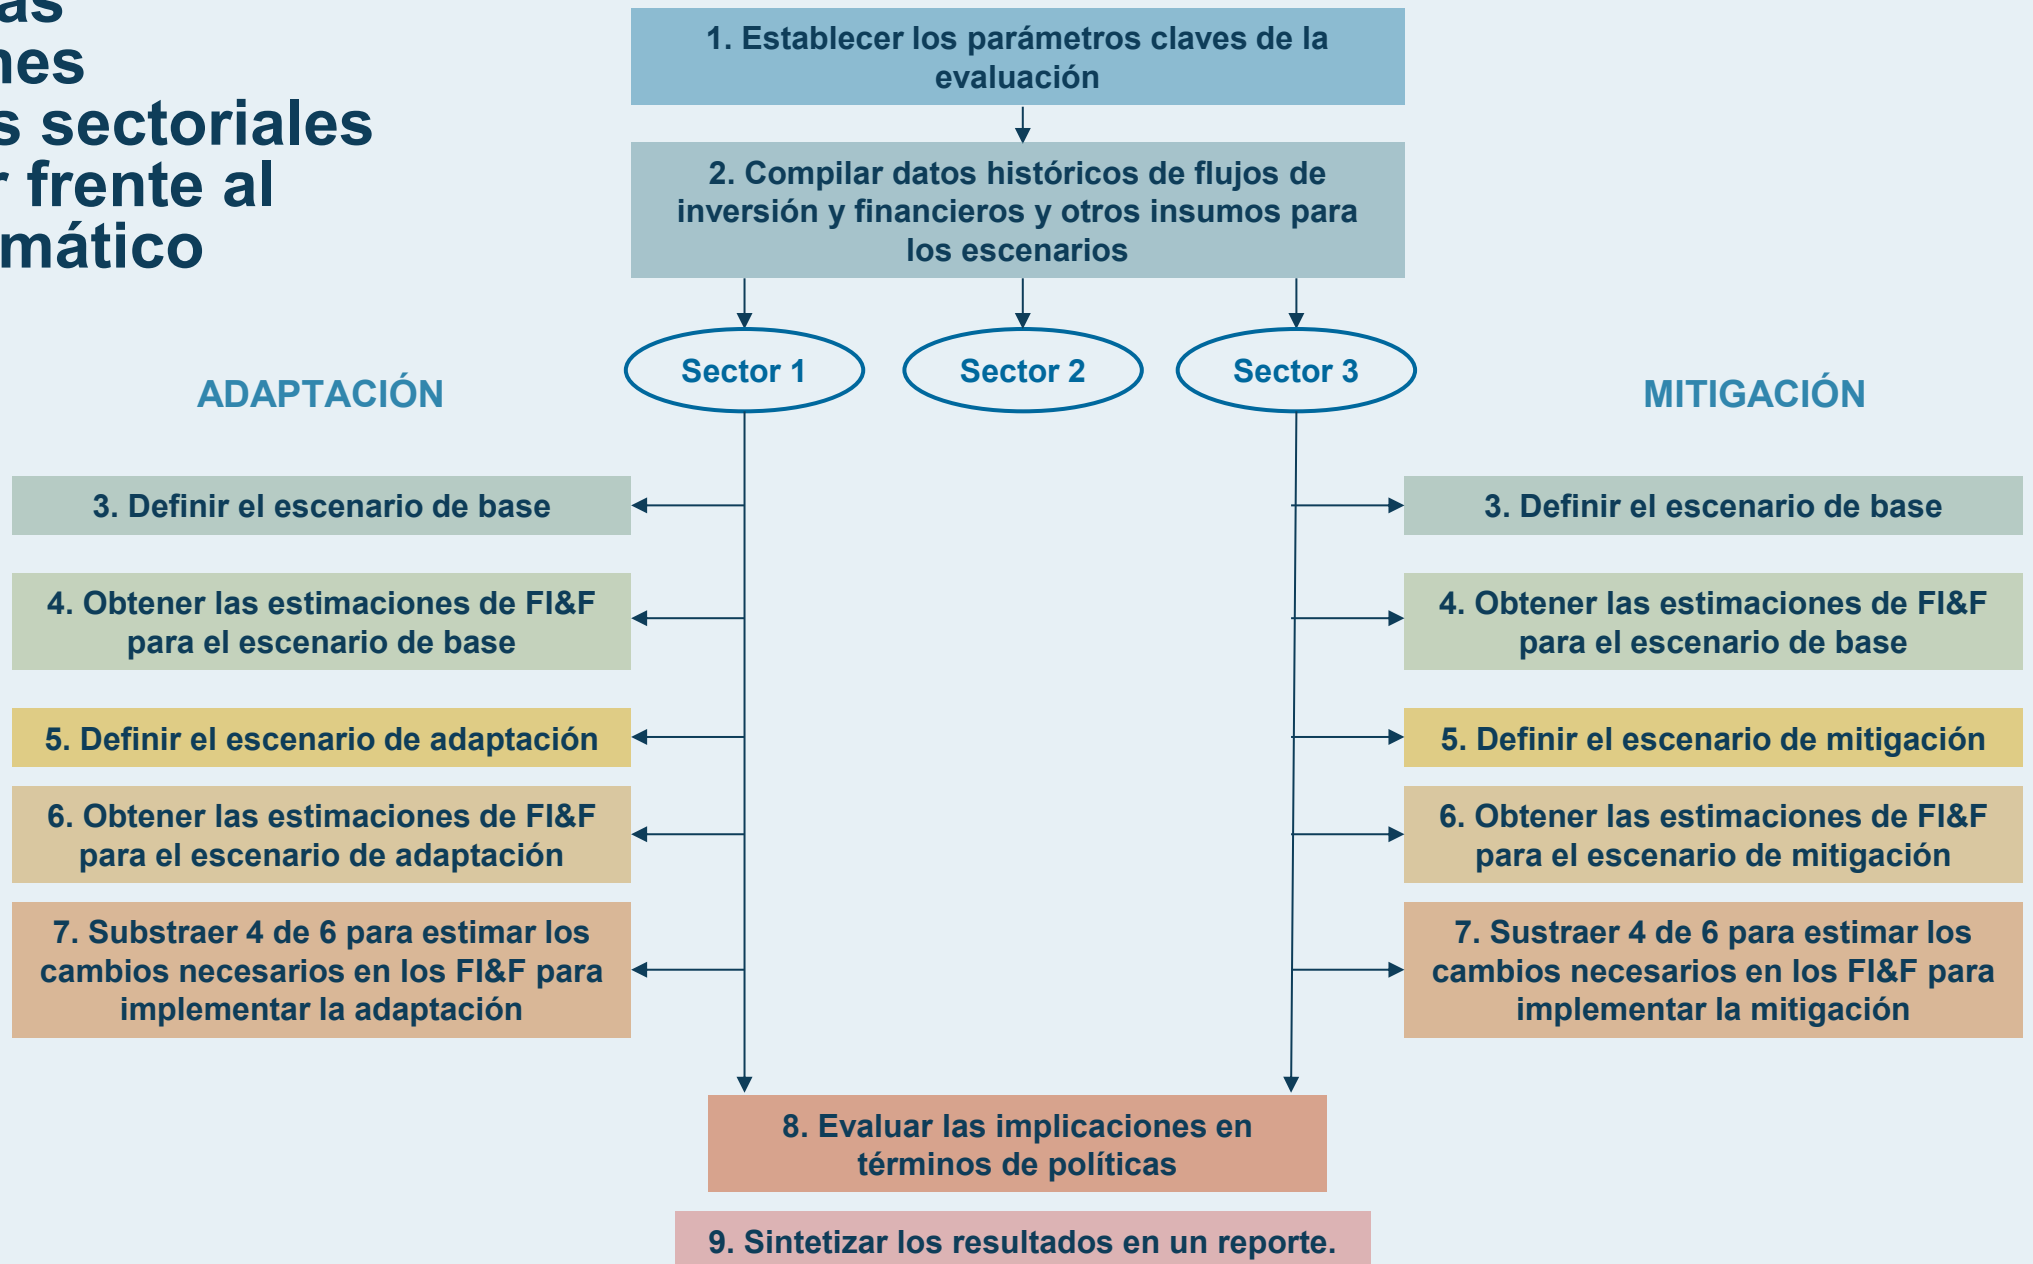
as
nes
s sectoriales
r frente al
mático

1. Establecer los parámetros claves de la evaluación

2. Compilar datos históricos de flujos de inversión y financieros y otros insumos para los escenarios

Sector 1

Sector 2

Sector 3

ADAPTACIÓN

MITIGACIÓN

3. Definir el escenario de base

4. Obtener las estimaciones de FI&F para el escenario de base

5. Definir el escenario de adaptación

6. Obtener las estimaciones de FI&F para el escenario de adaptación

7. Substraer 4 de 6 para estimar los cambios necesarios en los FI&F para implementar la adaptación

3. Definir el escenario de base

4. Obtener las estimaciones de FI&F para el escenario de base

5. Definir el escenario de mitigación

6. Obtener las estimaciones de FI&F para el escenario de mitigación

7. Sustraer 4 de 6 para estimar los cambios necesarios en los FI&F para implementar la mitigación

8. Evaluar las implicaciones en términos de políticas

9. Sintetizar los resultados en un reporte.